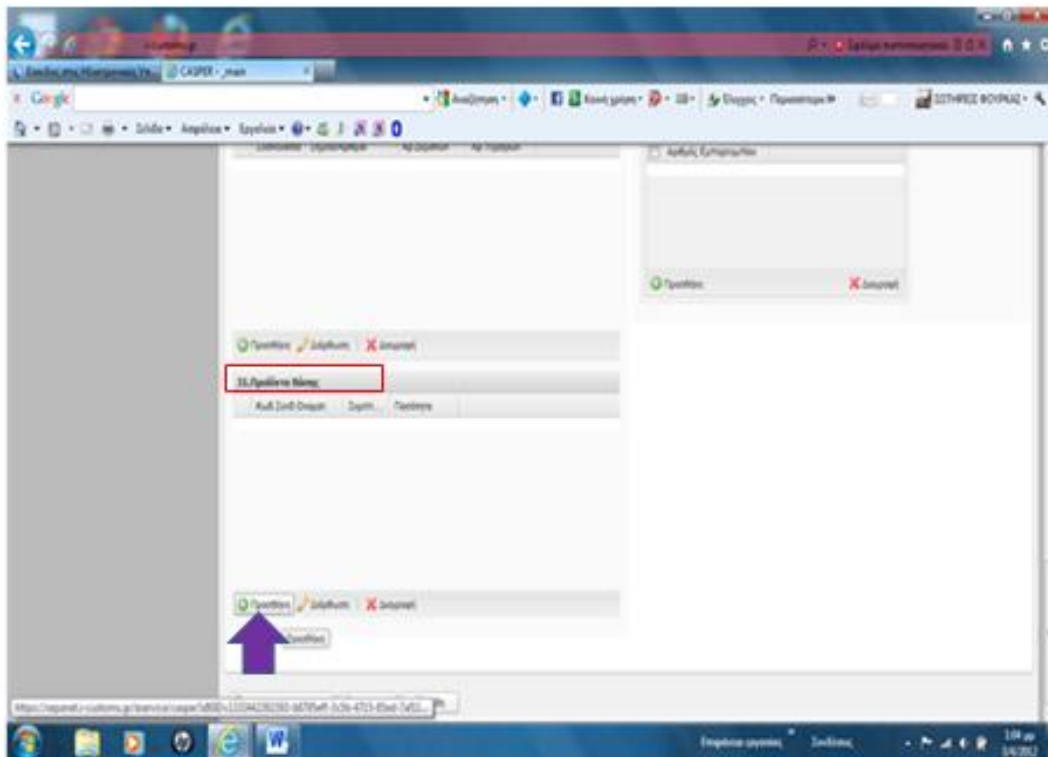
CASPER - main

Google

Αναζήτηση · Κοινή χρήση · Περισσότερα »

ΣΩΤΗΡΗΣ ΦΟΥΡΛΑΣ

Σελίδα · Ασφάλεια · Εργαλεία

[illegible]

Αριθμός Εμπορευμάτων

Προσθήκη

Διαγραφή

Προσθήκη  Διόρθωση  Διαγραφή

31.Προϊόντα Βάσης

Κωδ.Συνδ.Ονομ.  Ζητηση  Ποσότητα

Προσθήκη  Διόρθωση  Διαγραφή

Προσθήκη

https://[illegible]customs.gr/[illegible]

Επιφάνεια εργασίας  Συνδέσεις

1/4/2012